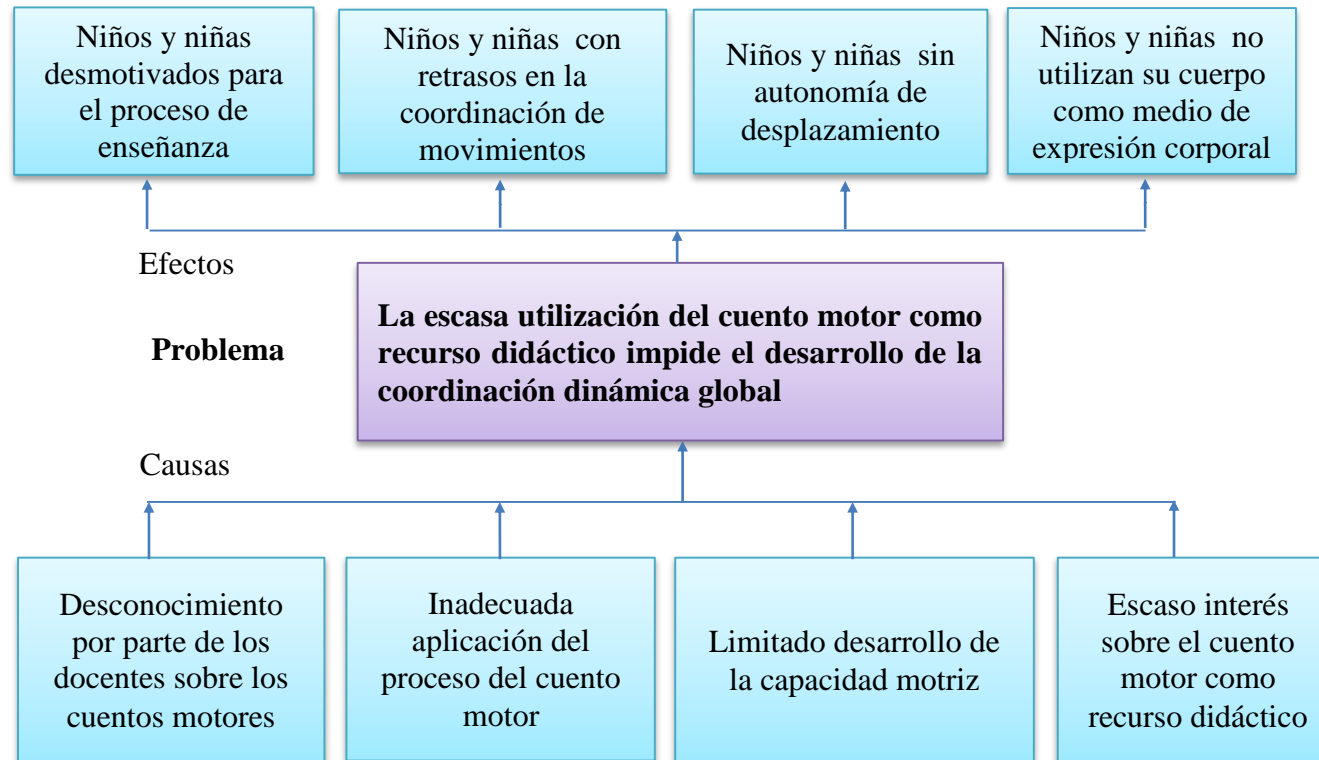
Niños y niñas desmotivados para el proceso de enseñanza

Niños y niñas con retrasos en la coordinación de movimientos

Niños y niñas sin autonomía de desplazamiento

Niños y niñas no utilizan su cuerpo como medio de expresión corporal

Efectos

Problema

**La escasa utilización del cuento motor como recurso didáctico impide el desarrollo de la coordinación dinámica global**

Causas

Desconocimiento por parte de los docentes sobre los cuentos motores

Inadecuada aplicación del proceso del cuento motor

Limitado desarrollo de la capacidad motriz

Escaso interés sobre el cuento motor como recurso didáctico